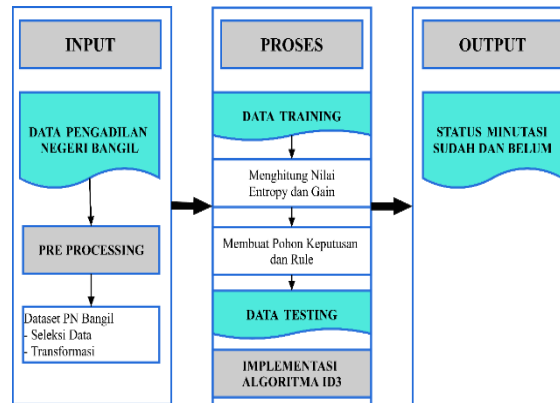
INPUT

DATA PENGADILAN NEGERI BANGIL

PRE PROCESSING

Dataset PN Bangil
- Seleksi Data
- Transformasi

PROSES

DATA TRAINING

Menghitung Nilai Entropy dan Gain

Membuat Pohon Keputusan dan Rule

DATA TESTING

IMPLEMENTASI ALGORITMA ID3

OUTPUT

STATUS MINUTASI SUDAH DAN BELUM